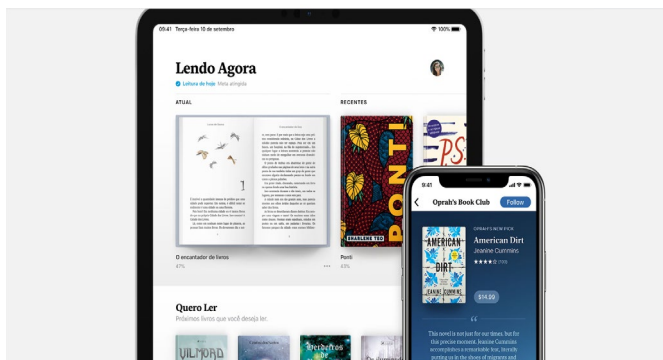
09:41 Terça-feira 10 de setembro

100%

Lendo Agora

Leitura de hoje Meta atingida

ATUAL

RECENTES

O encantador de livros

47%

Ponti

33%

PONTI

SHARLENE TEO

PS

Quero Ler

Pedimos livros que você deseja ler.

VILMORD

9:41

Oprah's Book Club

Follow

OPRAH'S NEW PICK

American Dirt

Jeanine Cummins

★★★★☆ (738)

AMERICAN DIRT

JEANINE CUMMINS

$14.99

This novel is not just for our times, but for this precise moment. Jeanine Cummins accomplishes a remarkable feat, literally putting us in the shoes of migrants and